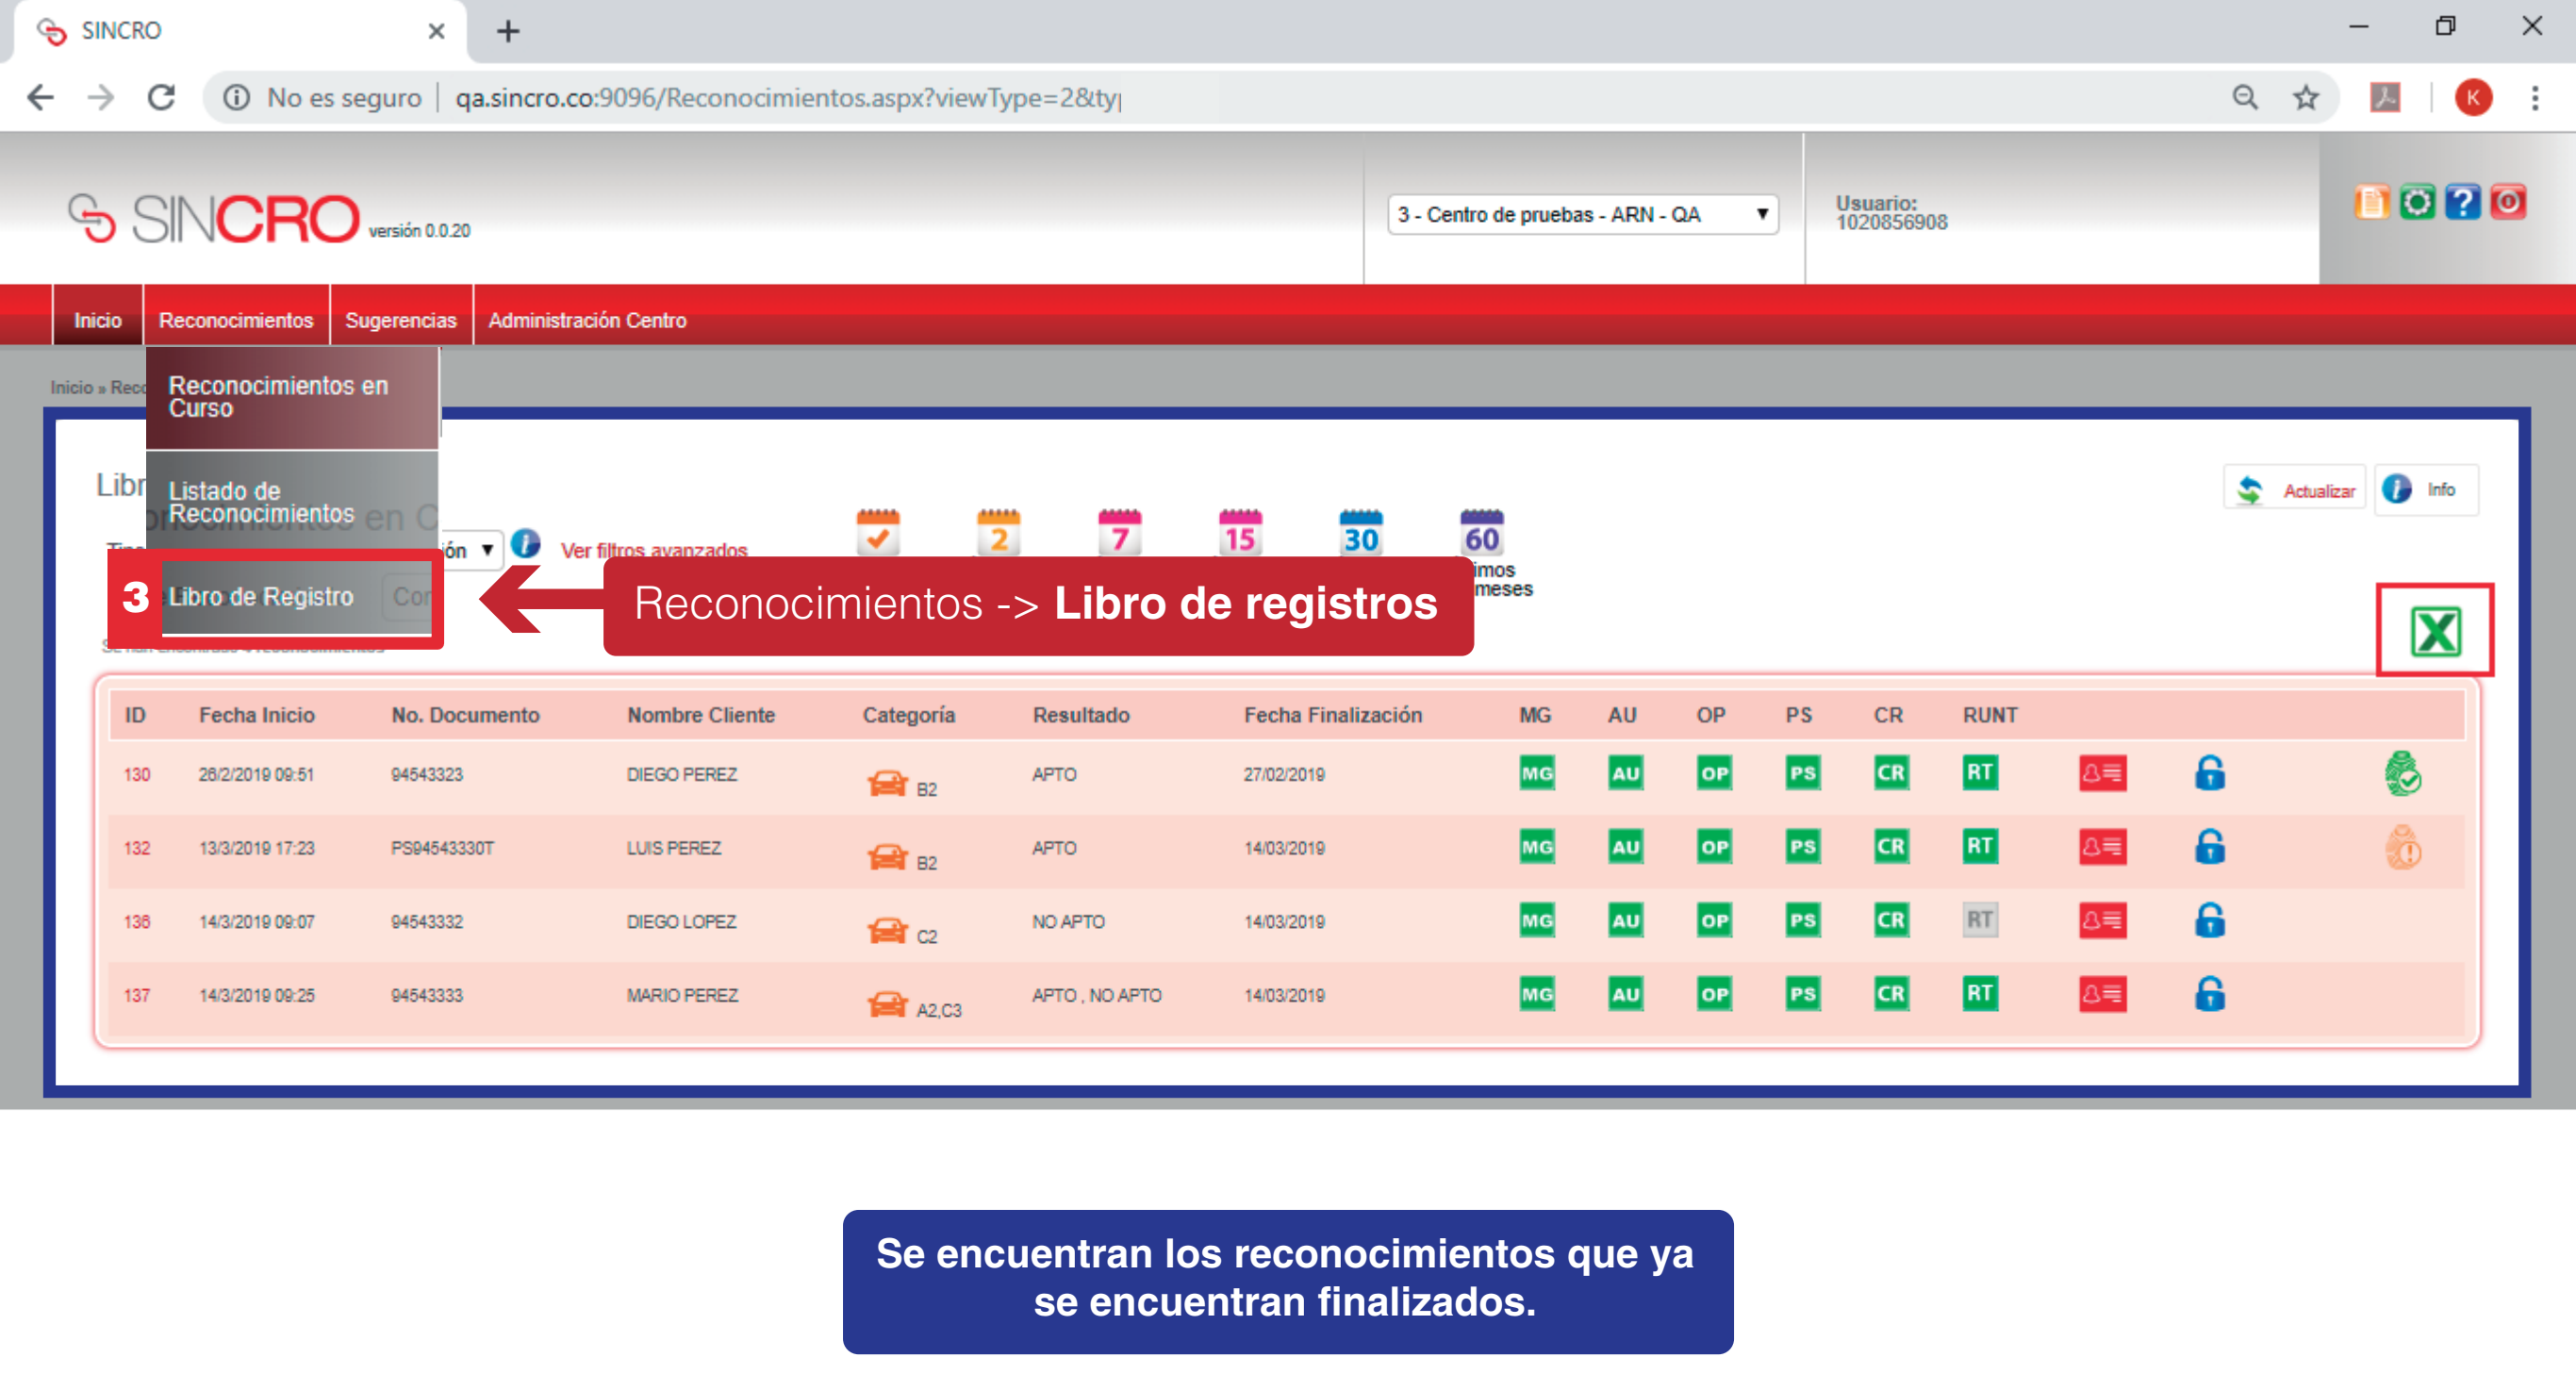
SINCRO

No es seguro | qa.sincro.co:9096/Reconocimientos.aspx?viewType=2&ty|

SINCRO versión 0.0.20

3 - Centro de pruebas - ARN - QA

Usuario: 1020856908

Inicio | Reconocimientos | Sugerencias | Administración Centro

Inicio » Rec

Reconocimientos en Curso

Listado de Reconocimientos

Libr

ón

Ver filtros avanzados

3 Libro de Registro

Reconocimientos -> **Libro de registros**

2 7 15 30 60

imos meses

Actualizar | Info

| ID | Fecha Inicio | No. Documento | Nombre Cliente | Categoría | Resultado | Fecha Finalización | MG | AU | OP | PS | CR | RUNT |
|---|---|---|---|---|---|---|---|---|---|---|---|---|
| 130 | 28/2/2019 09:51 | 94543323 | DIEGO PEREZ | B2 | APTO | 27/02/2019 | MG | AU | OP | PS | CR | RT |
| 132 | 13/3/2019 17:23 | PS94543330T | LUIS PEREZ | B2 | APTO | 14/03/2019 | MG | AU | OP | PS | CR | RT |
| 136 | 14/3/2019 09:07 | 94543332 | DIEGO LOPEZ | C2 | NO APTO | 14/03/2019 | MG | AU | OP | PS | CR | RT |
| 137 | 14/3/2019 09:25 | 94543333 | MARIO PEREZ | A2,C3 | APTO , NO APTO | 14/03/2019 | MG | AU | OP | PS | CR | RT |

Se encuentran los reconocimientos que ya se encuentran finalizados.